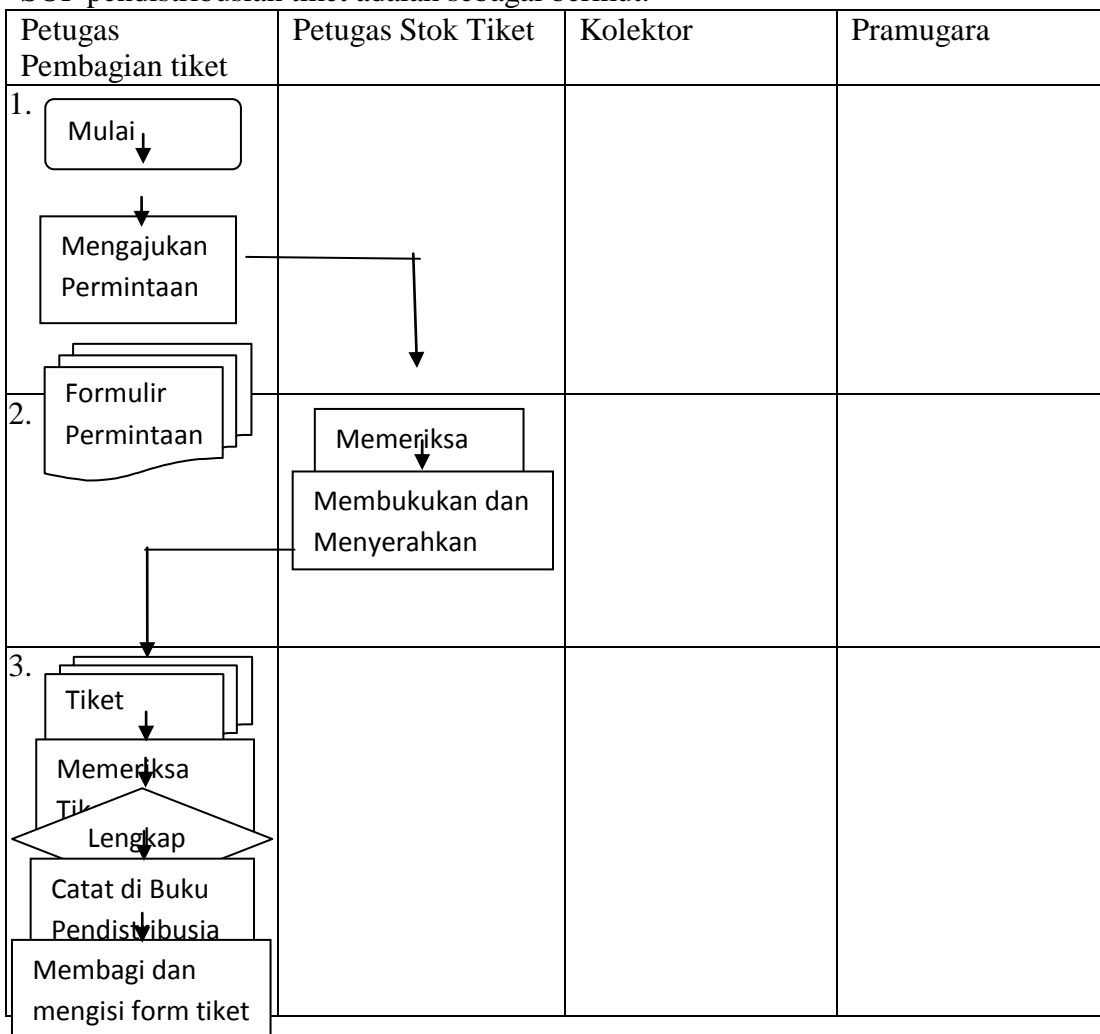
| Petugas Pembagian tiket | Petugas Stok Tiket | Kolektor | Pramugara |
|---|---|---|---|
| 1. Mulai<br>Mengajukan Permintaan<br>Formulir Permintaan | | | |
| 2. | Memeriksa<br>Membukukan dan Menyerahkan | | |
| 3. Tiket<br>Memeriksa Tik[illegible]<br>Lengkap<br>Catat di Buku Pendistribusia<br>Membagi dan mengisi form tiket | | | |